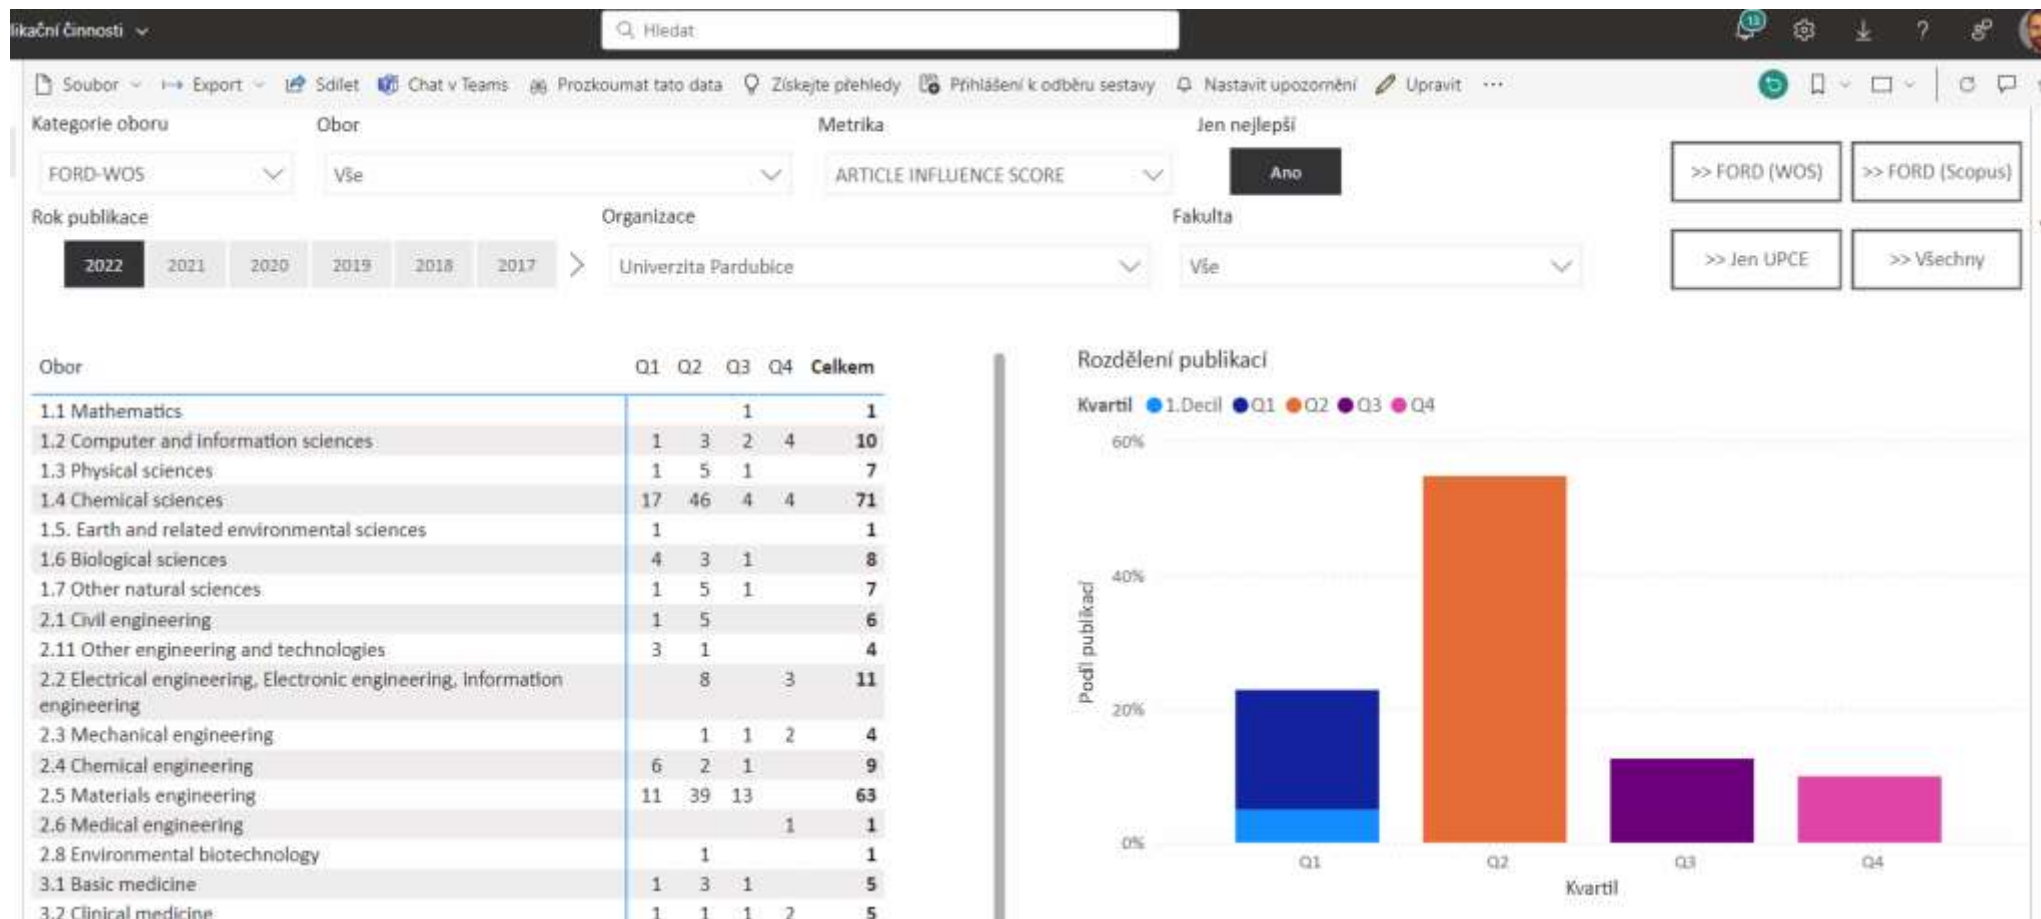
likační činnosti ⌄ Hledat

Soubor ⌄ Export ⌄ Sdílet Chat v Teams Prozkoumat tato data Získejte přehledy Přihlášení k odběru sestavy Nastavit upozornění Upravit ···

Kategorie oboru
FORD-WOS

Obor
Vše

Metrika
ARTICLE INFLUENCE SCORE

Jen nejlepší
Ano

>> FORD (WOS)
>> FORD (Scopus)

Rok publikace
2022 2021 2020 2019 2018 2017

Organizace
Univerzita Pardubice

Fakulta
Vše

>> Jen UPCE
>> Všechny

| Obor | Q1 | Q2 | Q3 | Q4 | Celkem |
|---|---|---|---|---|---|
| 1.1 Mathematics | | | 1 | | 1 |
| 1.2 Computer and information sciences | 1 | 3 | 2 | 4 | 10 |
| 1.3 Physical sciences | 1 | 5 | 1 | | 7 |
| 1.4 Chemical sciences | 17 | 46 | 4 | 4 | 71 |
| 1.5. Earth and related environmental sciences | 1 | | | | 1 |
| 1.6 Biological sciences | 4 | 3 | 1 | | 8 |
| 1.7 Other natural sciences | 1 | 5 | 1 | | 7 |
| 2.1 Civil engineering | 1 | 5 | | | 6 |
| 2.11 Other engineering and technologies | 3 | 1 | | | 4 |
| 2.2 Electrical engineering, Electronic engineering, Information engineering | | 8 | | 3 | 11 |
| 2.3 Mechanical engineering | | 1 | 1 | 2 | 4 |
| 2.4 Chemical engineering | 6 | 2 | 1 | | 9 |
| 2.5 Materials engineering | 11 | 39 | 13 | | 63 |
| 2.6 Medical engineering | | | | 1 | 1 |
| 2.8 Environmental biotechnology | | 1 | | | 1 |
| 3.1 Basic medicine | 1 | 3 | 1 | | 5 |
| 3.2 Clinical medicine | 1 | 1 | 1 | 2 | 5 |

Rozdělení publikací
Kvartil 1.Decil Q1 Q2 Q3 Q4
60%
40%
20%
0%
Podíl publikací
Q1 Q2 Q3 Q4
Kvartil